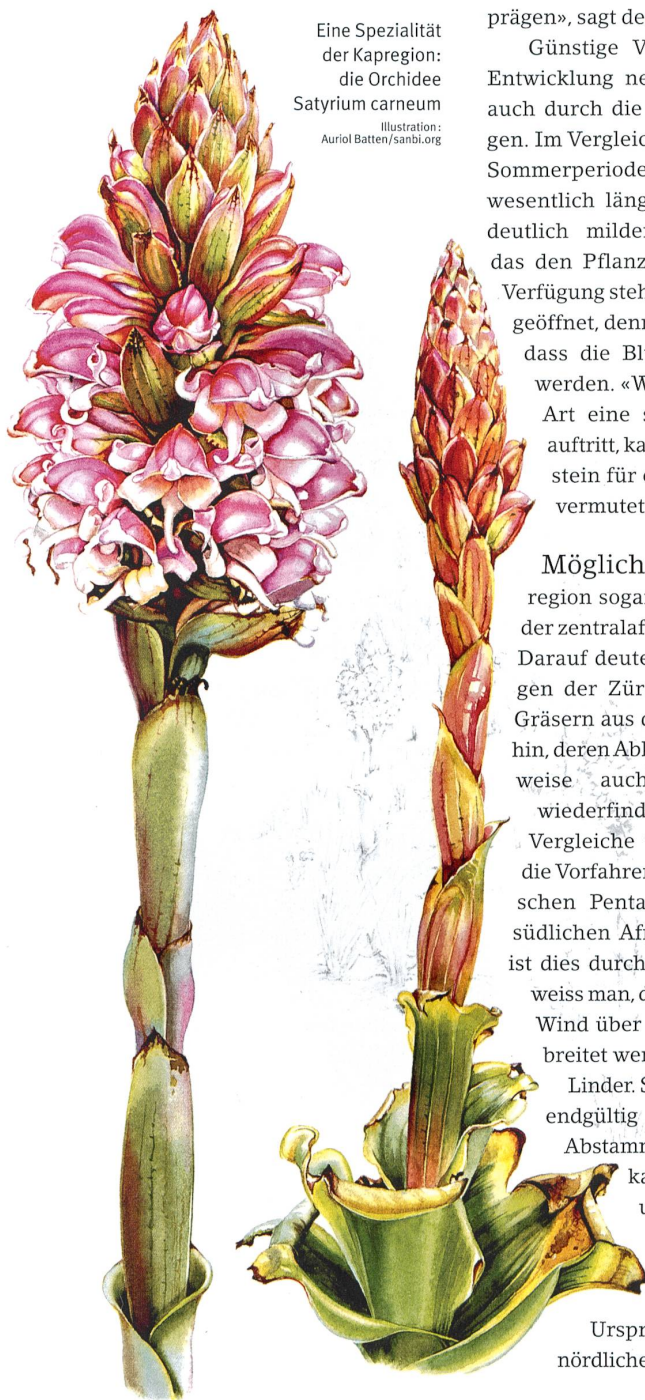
Eine Spezialität der Kapregion: die Orchidee Satyrium carneum

Illustration: Auriol Batten/sanbi.org

prägen», sagt de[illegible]

Günstige V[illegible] Entwicklung ne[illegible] auch durch die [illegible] gen. Im Vergleic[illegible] Sommerperiode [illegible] wesentlich läng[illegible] deutlich milde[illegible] das den Pflanz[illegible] Verfügung steh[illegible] geöffnet, denn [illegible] dass die Bl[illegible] werden. «W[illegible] Art eine s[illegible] auftritt, ka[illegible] stein für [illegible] vermutet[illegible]

Möglich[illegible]

region soga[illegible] der zentralaf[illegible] Darauf deute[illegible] gen der Zür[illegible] Gräsern aus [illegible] hin, deren Abl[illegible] weise auch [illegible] wiederfind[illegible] Vergleiche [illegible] die Vorfahren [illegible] schen Penta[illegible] südlichen Af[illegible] ist dies durch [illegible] weiss man, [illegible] Wind über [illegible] breitet wer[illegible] Linder. S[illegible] endgültig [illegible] Abstamm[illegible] ka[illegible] u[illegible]

Urspr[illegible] nördliche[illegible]